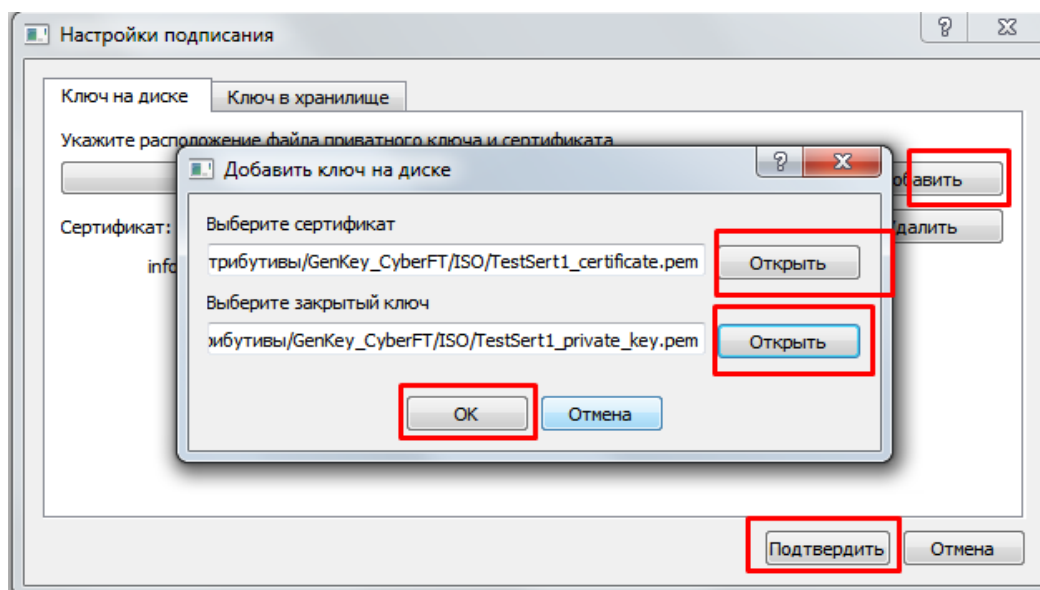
Настройки подписания
?

Ключ на диске
Ключ в хранилище

Укажите расположение файла приватного ключа и сертификата

обавить

Сертификат:
Удалить

info

Добавить ключ на диске
?

Выберите сертификат
трибутивы/GenKey_CyberFT/ISO/TestSert1_certificate.pem
Открыть

Выберите закрытый ключ
рибутивы/GenKey_CyberFT/ISO/TestSert1_private_key.pem
Открыть

OK
Отмена

Подтвердить
Отмена